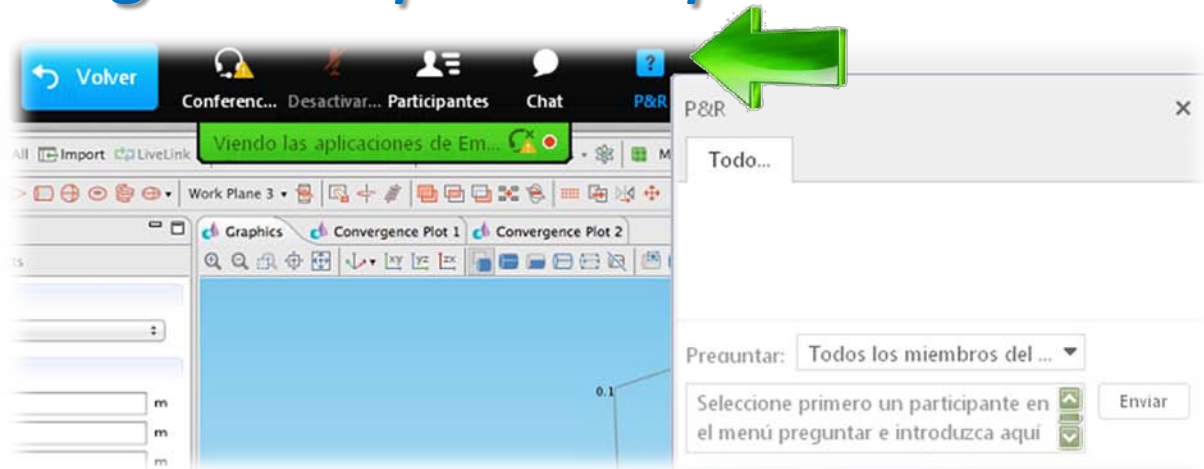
Volver

Conferenc... Desactivar... Participantes Chat P&R

Viendo las aplicaciones de Em...

All Import LiveLink

Work Plane 3

Graphics Convergence Plot 1 Convergence Plot 2

m
m
m

0.1

P&R

Todo...

Preguntar: Todos los miembros del ...

Seleccione primero un participante en el menú preguntar e introduzca aquí

Enviar